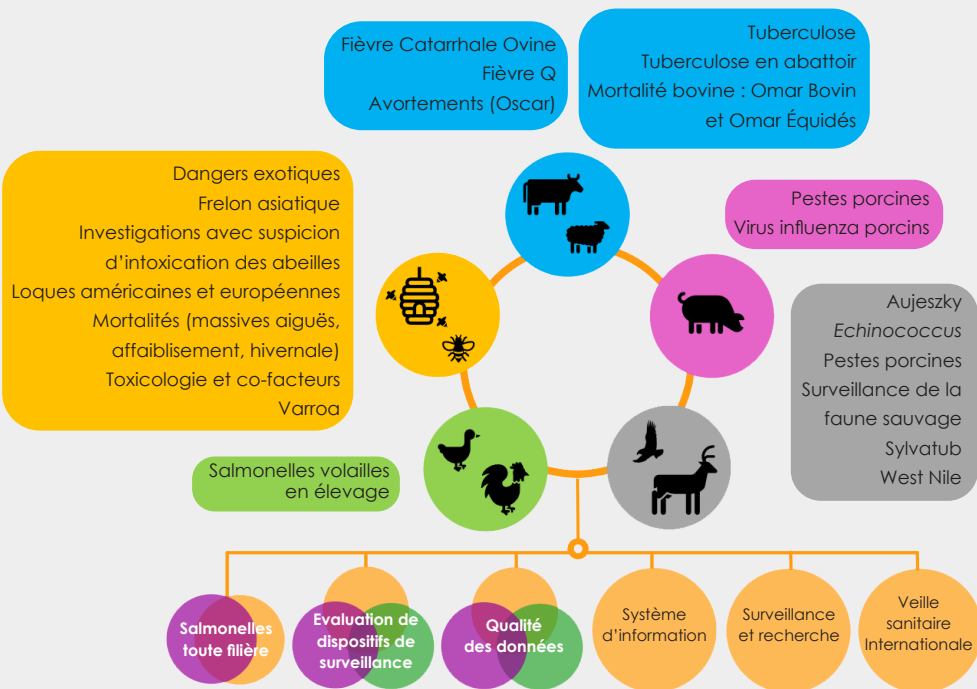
Fièvre Catarrhale Ovine
Fièvre Q
Avortements (Oscar)

Tuberculose
Tuberculose en abattoir
Mortalité bovine : Omar Bovin et Omar Équidés

Dangers exotiques
Frelon asiatique
Investigations avec suspicion d'intoxication des abeilles
Loques américaines et européennes
Mortalités (massives aiguës, affaiblissement, hivernale)
Toxicologie et co-facteurs
Varroa

Pestes porcines
Virus influenza porcins

Aujeszky
Echinococcus
Pestes porcines
Surveillance de la faune sauvage
Sylvatub
West Nile

Salmonelles volailles en élevage

Salmonelles toute filière

Evaluation de dispositifs de surveillance

Qualité des données

Système d'information

Surveillance et recherche

Veille sanitaire Internationale